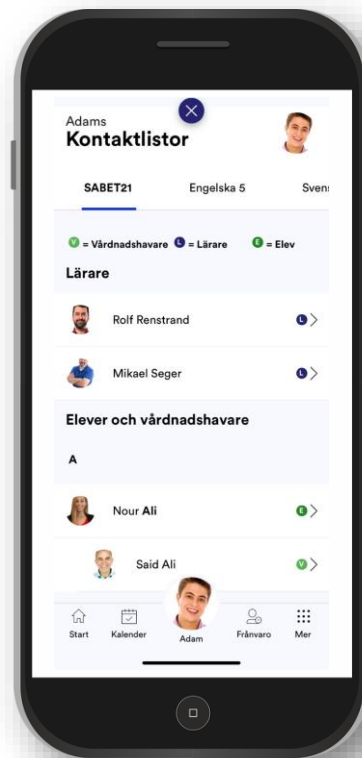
Adams
Kontaktlistor

SABET21 Engelska 5 Svens

V = Vårdnadshavare L = Lärare E = Elev

Lärare

Rolf Renstrand L

Mikael Seger L

Elever och vårdnadshavare

A

Nour Ali E

Said Ali V

Start Kalender Adam Frånvaro Mer